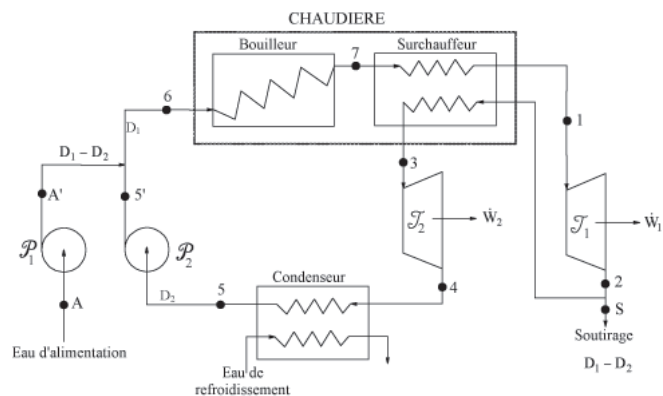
CHAUDIERE

Bouilleur

7

Surchauffeur

6

$D_1$

$D_1 - D_2$

1

A'

5'

3

$\mathscr{T}_2$

$\dot{W}_2$

$\mathscr{T}_1$

$\dot{W}_1$

$\mathscr{P}_1$

$\mathscr{P}_2$

2

Condenseur

$D_2$

5

4

S

A

Soutirage

Eau d'alimentation

$D_1 - D_2$

Eau de refroidissement